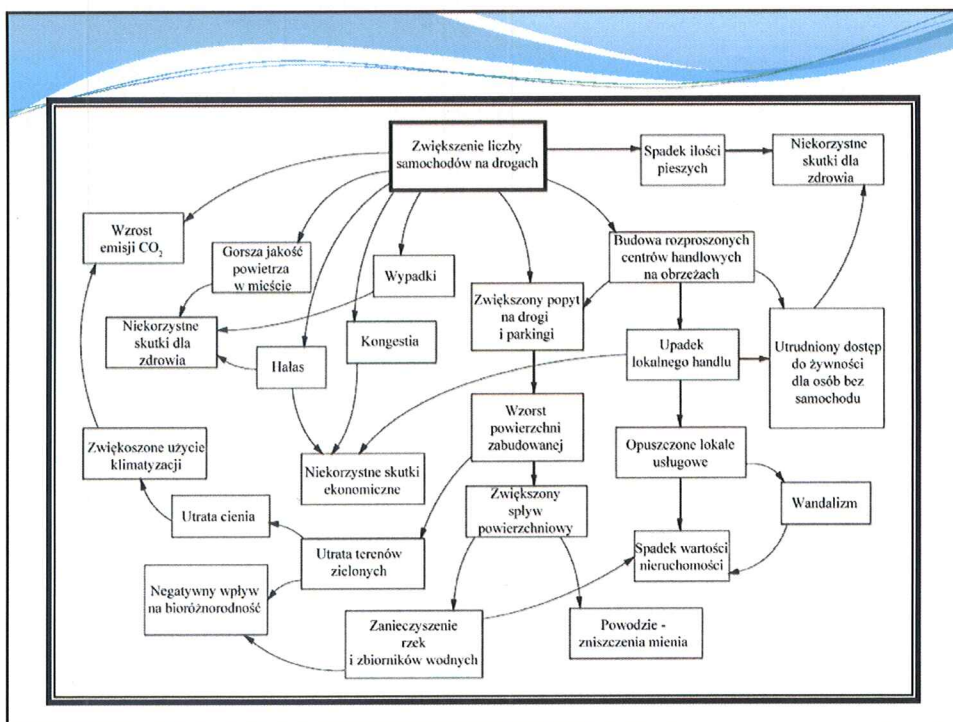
Zwiększenie liczby samochodów na drogach

Spadek ilości pieszych

Niekorzystne skutki dla zdrowia

Wzrost emisji $CO_2$

Gorsza jakość powietrza w mieście

Wypadki

Budowa rozproszonych centrów handlowych na obrzeżach

Zwiększony popyt na drogi i parkingi

Niekorzystne skutki dla zdrowia

Kongestia

Hałas

Upadek lokalnego handlu

Utrudniony dostęp do żywności dla osób bez samochodu

Wzorst powierzchni zabudowanej

Zwiękoszone użycie klimatyzacji

Niekorzystne skutki ekonomiczne

Opuszczone lokale usługowe

Zwiększony spływ powierzchniowy

Utrata cienia

Wandalizm

Utrata terenów zielonych

Spadek wartości nieruchomości

Negatywny wpływ na bioróżnorodność

Zanieczyszenie rzek i zbiorników wodnych

Powodzie - zniszczenia mienia